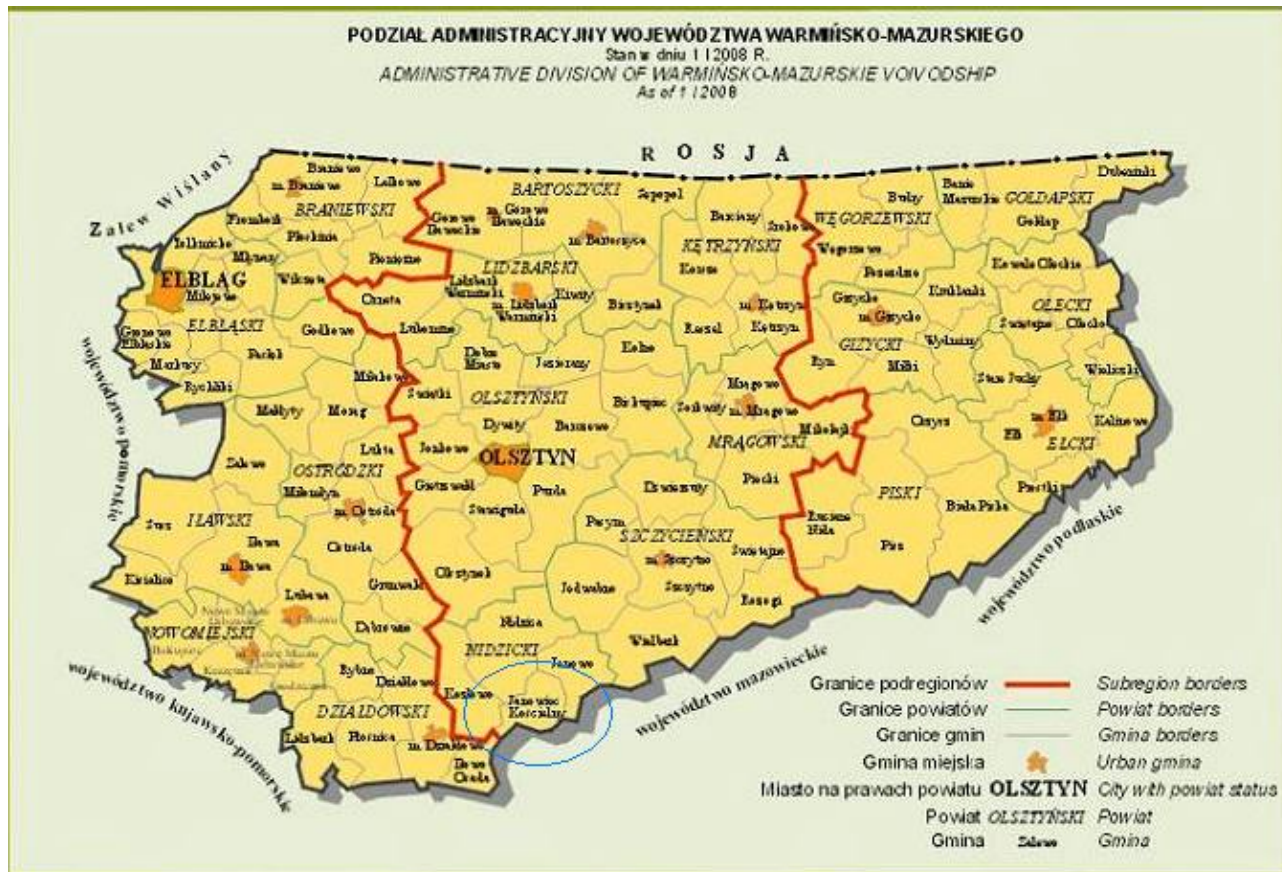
PODZIAŁ ADMINISTRACYJNY WOJEWÓDZTWA WARMIŃSKO-MAZURSKIEGO
Stan w dniu 1 I 2008 R.
ADMINISTRATIVE DIVISION OF WARMIŃSKO-MAZURSKIE VOIVODSHIP
As of 1 I 2008

ROSJA

Zalew Wiślany

województwo pomorskie

województwo kujawsko-pomorskie

województwo mazowieckie

województwo podlaskie

ELBLĄG
OLSZTYN

BRANIEWSKI
ELBLĄSKI
BARTOSZYCKI
LIDZBARSKI
KĘTRZYŃSKI
WĘGORZEWSKI
GOŁDAPSKI
OLECKI
GIŻYCKI
EŁCKI
OLSZTYŃSKI
MRĄGOWSKI
PISKI
OSTRÓDZKI
IŁAWSKI
SZCZYCIEŃSKI
NOWOMIEJSKI
NIDZICKI
DZIAŁDOWSKI

Braniewo
m. Braniewo
Lelkowo
Frombork
Płoskinia
Tolkmicko
Młynary
Wilczęta
Milejewo
Gronowo Elbląskie
Markusy
Rychliki
Pasłęk
Godkowo
Górowo Iławeckie
m. Górowo Iławeckie
Pieniężno
Orneta
Lubomino
Lidzbark Warmiński
m. Lidzbark Warmiński
Kiwity
m. Bartoszyce
Sępopol
Bisztynek
Barciany
Srokowo
Korsze
m. Kętrzyn
Kętrzyn
Reszel
Kolno
Jeziorany
Dobre Miasto
Świątki
Miłakowo
Morąg
Małdyty
Łukta
Jonkowo
Dywity
Barczewo
Biskupiec
Sorkwity
Mrągowo
m. Mrągowo
Mikołajki
Piecki
Budry
Banie Mazurskie
Dubeninki
Gołdap
Węgorzewo
Pozezdrze
Kowale Oleckie
Kruklanki
Giżycko
m. Giżycko
Świętajno
Olecko
Ryn
Miłki
Wydminy
Stare Juchy
Wieliczki
Orzysz
m. Ełk
Ełk
Kalinowo
Prostki
Biała Piska
Pisz
Ruciane-Nida
Zalewo
Miłomłyn
m. Ostróda
Ostróda
Gietrzwałd
Stawiguda
Purda
Dźwierzuty
Pasym
m. Szczytno
Szczytno
Świętajno
Rozogi
Jedwabno
Olsztynek
Grunwald
Dąbrówno
Susz
Iława
m. Iława
Kisielice
Lubawa
m. Lubawa
Nowe Miasto Lubawskie
m. Nowe Miasto Lubawskie
Biskupiec
Kurzętnik
Grodziczno
Rybno
Działdowo
m. Działdowo
Płośnica
Lidzbark
Iłowo-Osada
Kozłowo
Janowiec Kościelny
Janowo
Nidzica
Wielbark

Granice podregionów — Subregion borders
Granice powiatów — Powiat borders
Granice gmin — Gmina borders
Gmina miejska — Urban gmina
Miasto na prawach powiatu OLSZTYN — City with powiat status
Powiat OLSZTYŃSKI — Powiat
Gmina Zalewo — Gmina